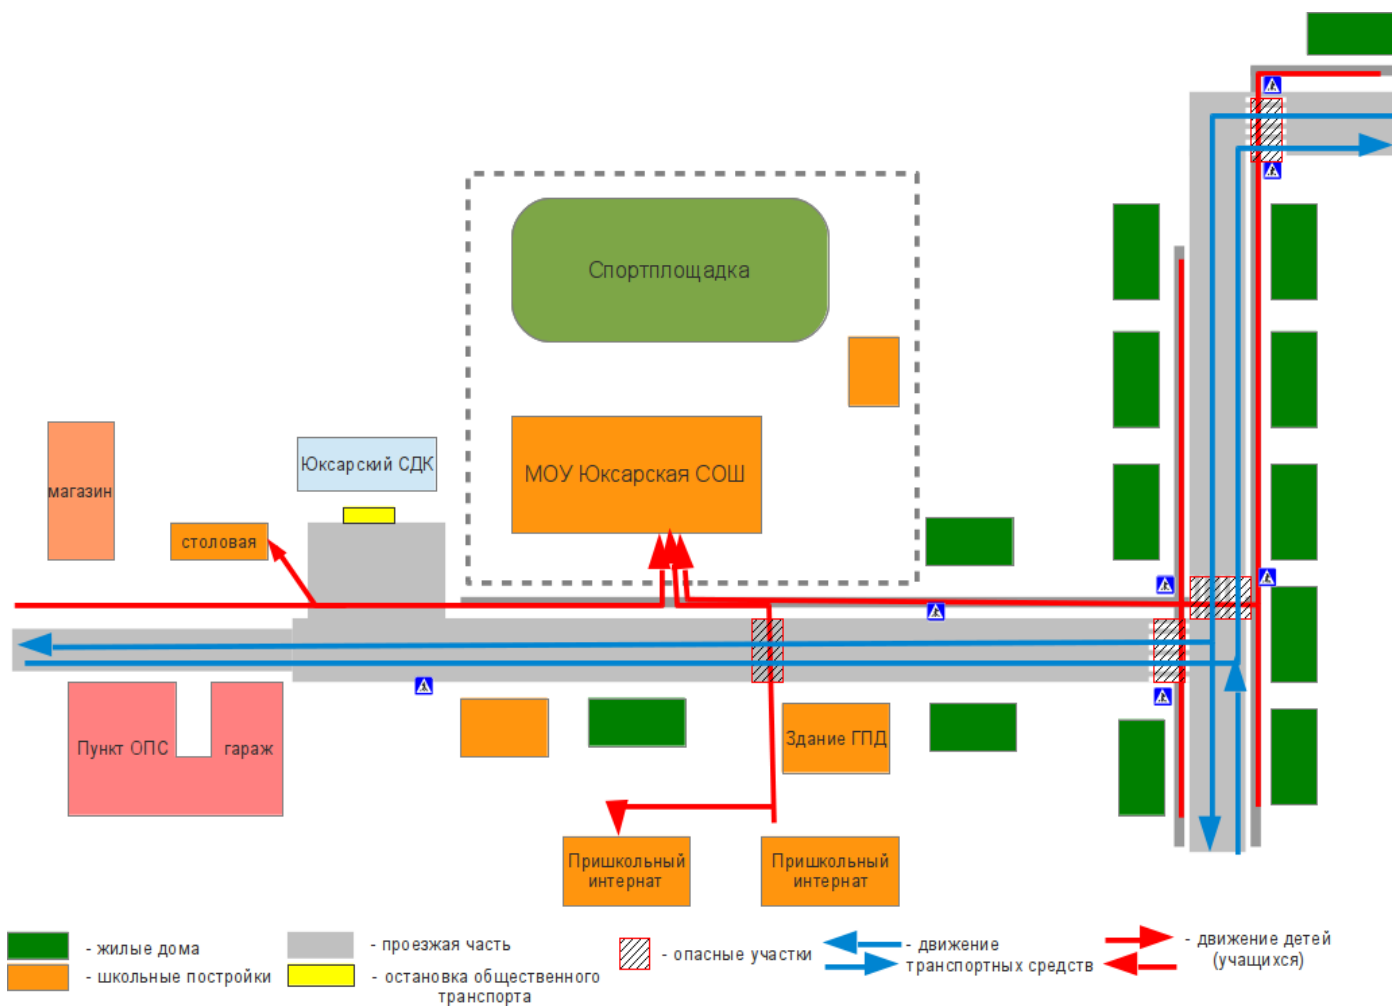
Спортплощадка

МОУ Юксарская СОШ

Юксарский СДК

магазин

столовая

Пункт ОПС

гараж

Здание ГПД

Пришкольный интернат

Пришкольный интернат

- жилые дома

- школьные постройки

- проезжая часть

- остановка общественного транспорта

- опасные участки

- движение транспортных средств

- движение детей (учащихся)